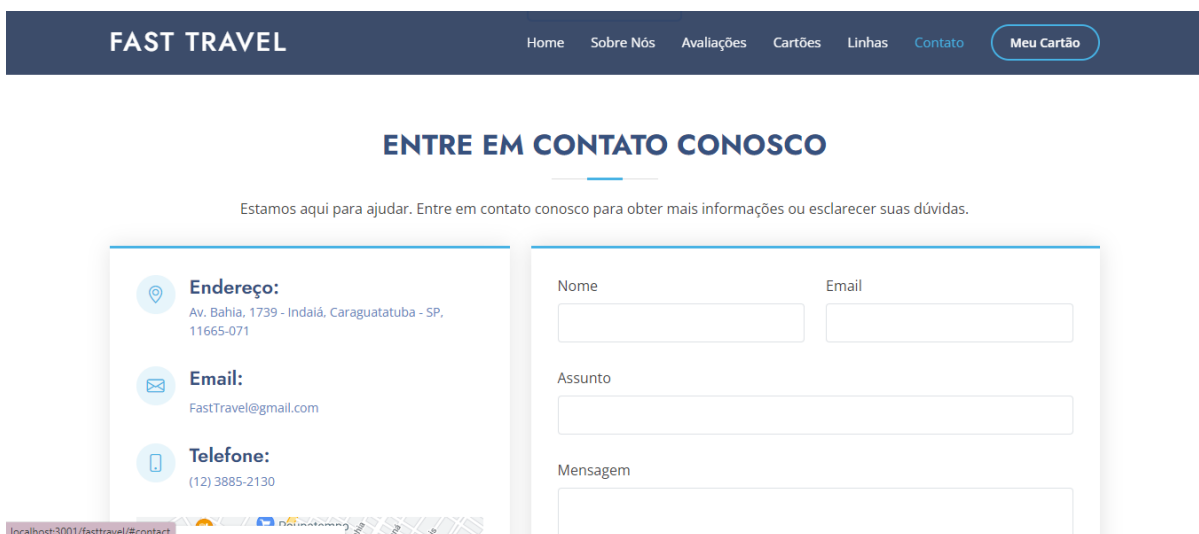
FAST TRAVEL

Home Sobre Nós Avaliações Cartões Linhas Contato Meu Cartão

ENTRE EM CONTATO CONOSCO

Estamos aqui para ajudar. Entre em contato conosco para obter mais informações ou esclarecer suas dúvidas.

Endereço:
Av. Bahia, 1739 - Indaiá, Caraguatatuba - SP, 11665-071

Email:
FastTravel@gmail.com

Telefone:
(12) 3885-2130

Nome

Email

Assunto

Mensagem

localhost:3001/fasttravel/#contact

Poupatempo